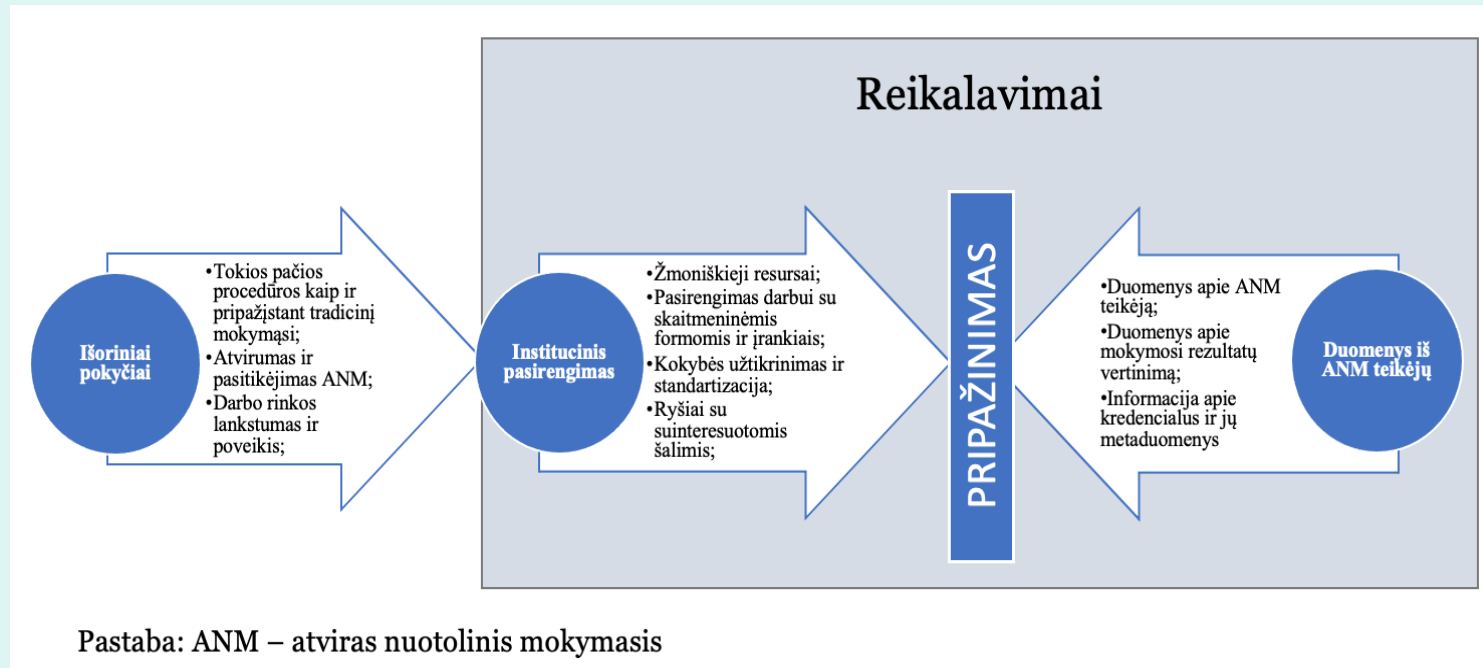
Reikalavimai

Išoriniai pokyčiai

•Tokios pačios procedūros kaip ir pripažįstant tradicinį mokymąsi;
•Atvirumas ir pasitikėjimas ANM;
•Darbo rinkos lankstumas ir poveikis;

Institucinis pasirengimas

•Žmoniškieji resursai;
•Pasirengimas darbui su skaitmeninėmis formomis ir įrankiais;
•Kokybės užtikrinimas ir standartizacija;
•Ryšiai su suinteresuotomis šalimis;

PRIPAŽINIMAS

•Duomenys apie ANM teikėją;
•Duomenys apie mokymosi rezultatų vertinimą;
•Informacija apie kredencialus ir jų metaduomenys

Duomenys iš ANM teikėjų

Pastaba: ANM – atviras nuotolinis mokymasis